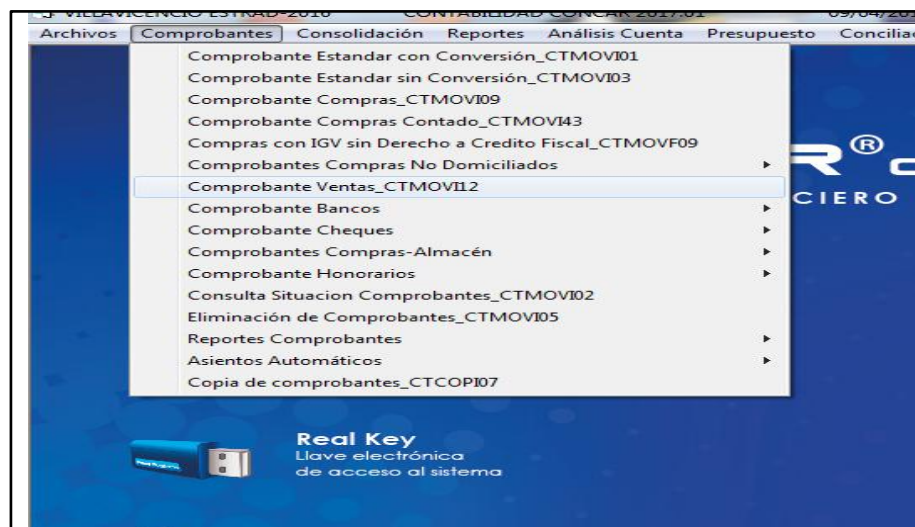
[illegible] VILLAVICENCIO ESTRAD-2016 CONTABILIDAD CONCAR 2017.01 09/04/20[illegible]

Archivos Comprobantes Consolidación Reportes Análisis Cuenta Presupuesto Concilia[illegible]

Comprobante Estandar con Conversión_CTMOVI01
Comprobante Estandar sin Conversión_CTMOVI03
Comprobante Compras_CTMOVI09
Comprobante Compras Contado_CTMOVI43
Compras con IGV sin Derecho a Credito Fiscal_CTMOVF09
Comprobantes Compras No Domiciliados
Comprobante Ventas_CTMOVI12
Comprobante Bancos
Comprobante Cheques
Comprobantes Compras-Almacén
Comprobante Honorarios
Consulta Situacion Comprobantes_CTMOVI02
Eliminación de Comprobantes_CTMOVI05
Reportes Comprobantes
Asientos Automáticos
Copia de comprobantes_CTCOPI07

R® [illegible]
CIERO

Real Key
Llave electrónica de acceso al sistema